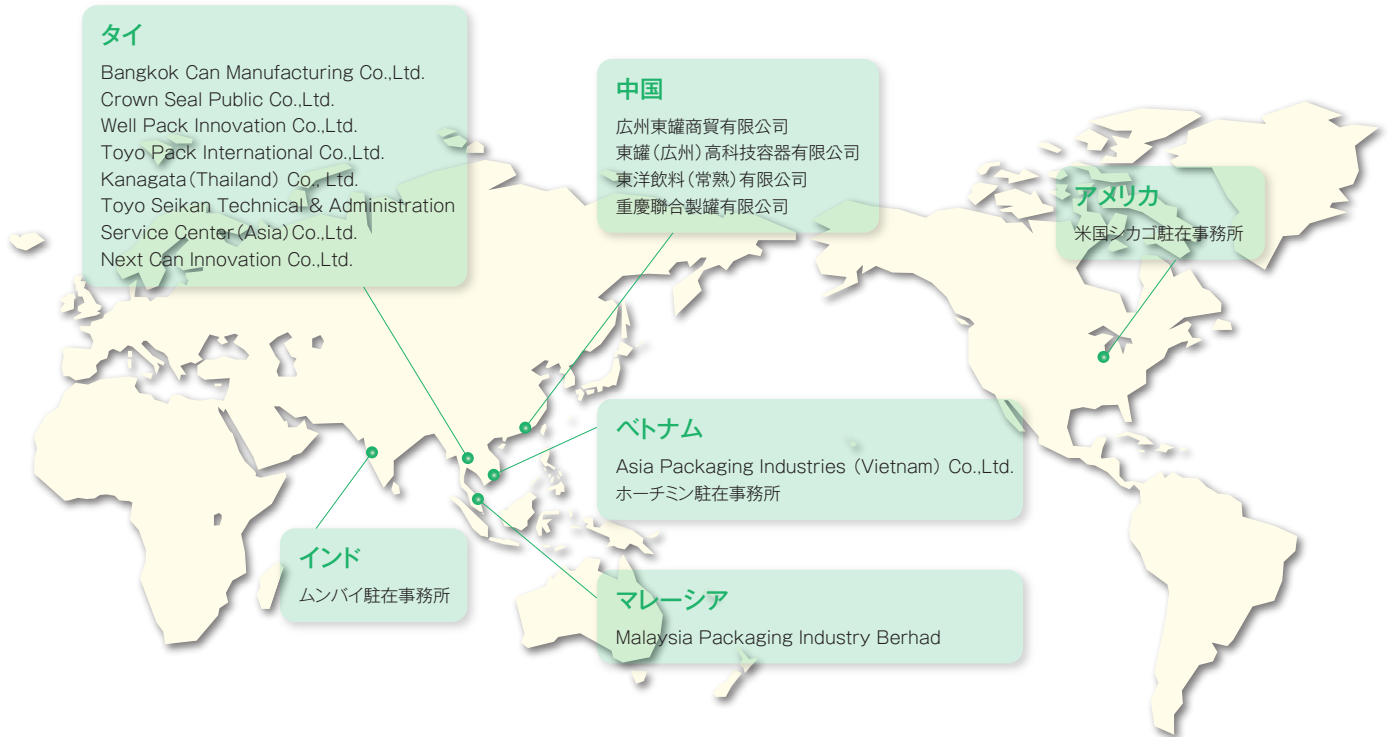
タイ

Bangkok Can Manufacturing Co.,Ltd.
Crown Seal Public Co.,Ltd.
Well Pack Innovation Co.,Ltd.
Toyo Pack International Co.,Ltd.
Kanagata（Thailand） Co., Ltd.
Toyo Seikan Technical & Administration Service Center（Asia）Co.,Ltd.
Next Can Innovation Co.,Ltd.

中国

広州東罐商貿有限公司
東罐（広州）高科技容器有限公司
東洋飲料（常熟）有限公司
重慶聯合製罐有限公司

アメリカ

米国シカゴ駐在事務所

ベトナム

Asia Packaging Industries（Vietnam） Co.,Ltd.
ホーチミン駐在事務所

インド

ムンバイ駐在事務所

マレーシア

Malaysia Packaging Industry Berhad